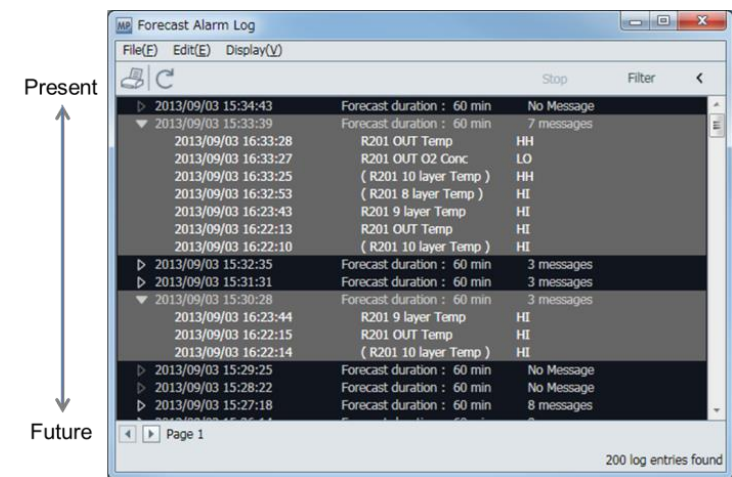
Present

Future

MP Forecast Alarm Log

File(F) Edit(E) Display(V)

Stop Filter <

| | | |
|---|---|---|
| ▷ 2013/09/03 15:34:43 | Forecast duration : 60 min | No Message |
| ▼ 2013/09/03 15:33:39 | Forecast duration : 60 min | 7 messages |
| 2013/09/03 16:33:28 | R201 OUT Temp | HH |
| 2013/09/03 16:33:27 | R201 OUT O2 Conc | LO |
| 2013/09/03 16:33:25 | ( R201 10 layer Temp ) | HH |
| 2013/09/03 16:32:53 | ( R201 8 layer Temp ) | HI |
| 2013/09/03 16:23:43 | R201 9 layer Temp | HI |
| 2013/09/03 16:22:13 | R201 OUT Temp | HI |
| 2013/09/03 16:22:10 | ( R201 10 layer Temp ) | HI |
| ▷ 2013/09/03 15:32:35 | Forecast duration : 60 min | 3 messages |
| ▷ 2013/09/03 15:31:31 | Forecast duration : 60 min | 3 messages |
| ▼ 2013/09/03 15:30:28 | Forecast duration : 60 min | 3 messages |
| 2013/09/03 16:23:44 | R201 9 layer Temp | HI |
| 2013/09/03 16:22:15 | R201 OUT Temp | HI |
| 2013/09/03 16:22:14 | ( R201 10 layer Temp ) | HI |
| ▷ 2013/09/03 15:29:25 | Forecast duration : 60 min | No Message |
| ▷ 2013/09/03 15:28:22 | Forecast duration : 60 min | No Message |
| ▷ 2013/09/03 15:27:18 | Forecast duration : 60 min | 8 messages |

Page 1

200 log entries found